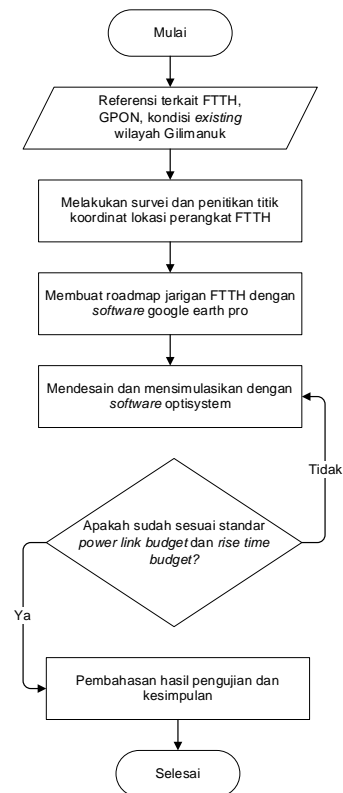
Mulai

Referensi terkait FTTH, GPON, kondisi existing wilayah Gilimanuk

Melakukan survei dan penitikan titik koordinat lokasi perangkat FTTH

Membuat roadmap jarigan FTTH dengan software google earth pro

Mendesain dan mensimulasikan dengan software optisystem

Tidak

Apakah sudah sesuai standar power link budget dan rise time budget?

Ya

Pembahasan hasil pengujian dan kesimpulan

Selesai